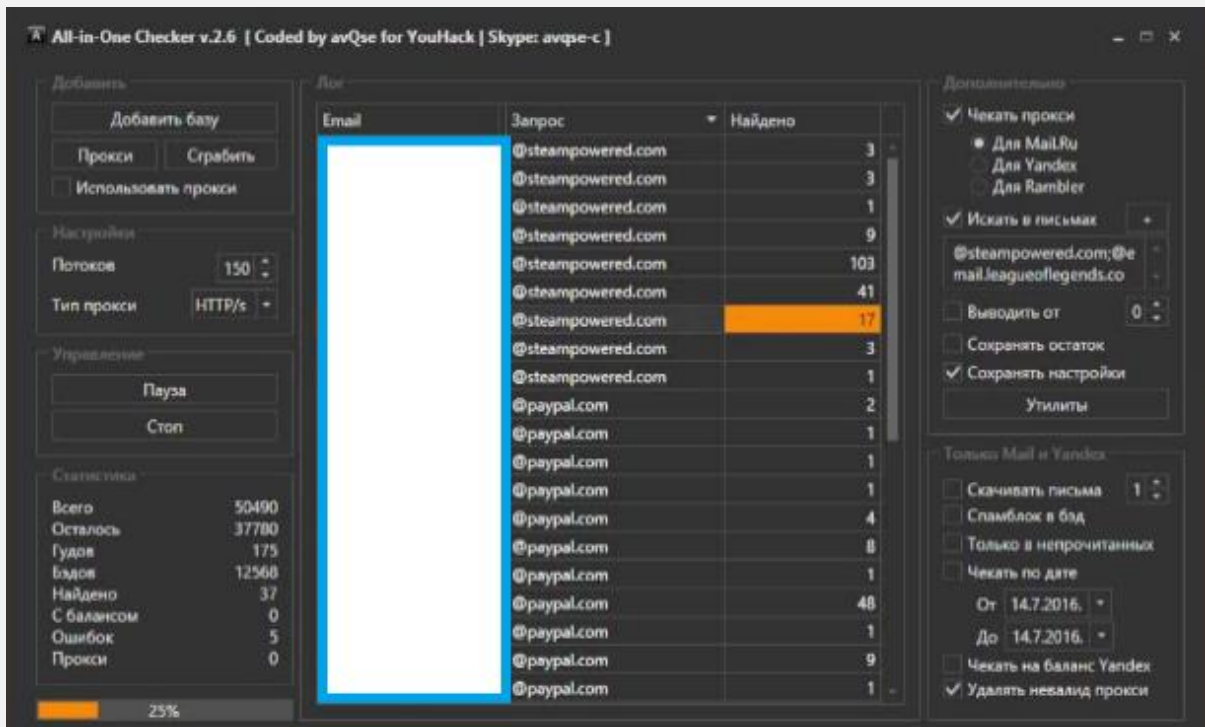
All-in-One Checker v.2.6 [ Coded by avQse for YouHack | Skype: avqse-c ]

Добавить
Добавить базу
Прокси
Сграбить
Использовать прокси

Настройки
Потоков 150
Тип прокси HTTP/s

Управление
Пауза
Стоп

Статистика
Всего 50490
Осталось 37780
Гудов 175
Бэдов 12568
Найдено 37
С балансом 0
Ошибок 5
Прокси 0

25%

Лог

| Email | Запрос | Найдено |
|---|---|---|
| | @steampowered.com | 3 |
| | @steampowered.com | 3 |
| | @steampowered.com | 1 |
| | @steampowered.com | 9 |
| | @steampowered.com | 103 |
| | @steampowered.com | 41 |
| | @steampowered.com | 17 |
| | @steampowered.com | 3 |
| | @steampowered.com | 1 |
| | @paypal.com | 2 |
| | @paypal.com | 1 |
| | @paypal.com | 1 |
| | @paypal.com | 1 |
| | @paypal.com | 4 |
| | @paypal.com | 8 |
| | @paypal.com | 1 |
| | @paypal.com | 48 |
| | @paypal.com | 1 |
| | @paypal.com | 9 |
| | @paypal.com | 1 |

Дополнительно
✓ Чекать прокси
Для Mail.Ru
Для Yandex
Для Rambler
✓ Искать в письмах +
@steampowered.com;@email.leagueoflegends.co
Выводить от 0
Сохранять остаток
✓ Сохранять настройки
Утилиты

Только Mail и Yandex
Скачивать письма 1
Спамблок в бэд
Только в непрочитанных
Чекать по дате
От 14.7.2016.
До 14.7.2016.
Чекать на баланс Yandex
✓ Удалять невалид прокси